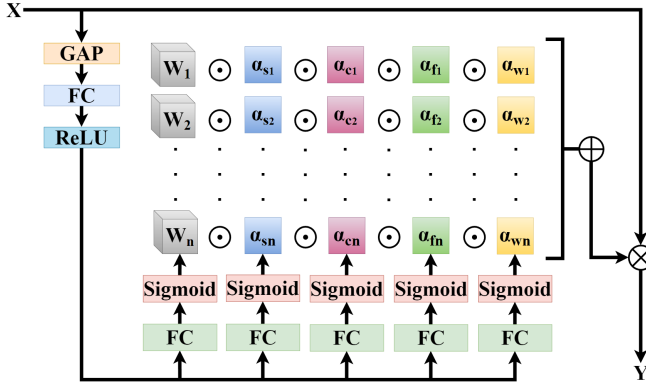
X

GAP

FC

ReLU

$W_1$ $\odot$ $\alpha_{s1}$ $\odot$ $\alpha_{c1}$ $\odot$ $\alpha_{f1}$ $\odot$ $\alpha_{w1}$

$W_2$ $\odot$ $\alpha_{s2}$ $\odot$ $\alpha_{c2}$ $\odot$ $\alpha_{f2}$ $\odot$ $\alpha_{w2}$

$W_n$ $\odot$ $\alpha_{sn}$ $\odot$ $\alpha_{cn}$ $\odot$ $\alpha_{fn}$ $\odot$ $\alpha_{wn}$

$\oplus$

$\otimes$

Sigmoid Sigmoid Sigmoid Sigmoid Sigmoid

FC FC FC FC FC

Y